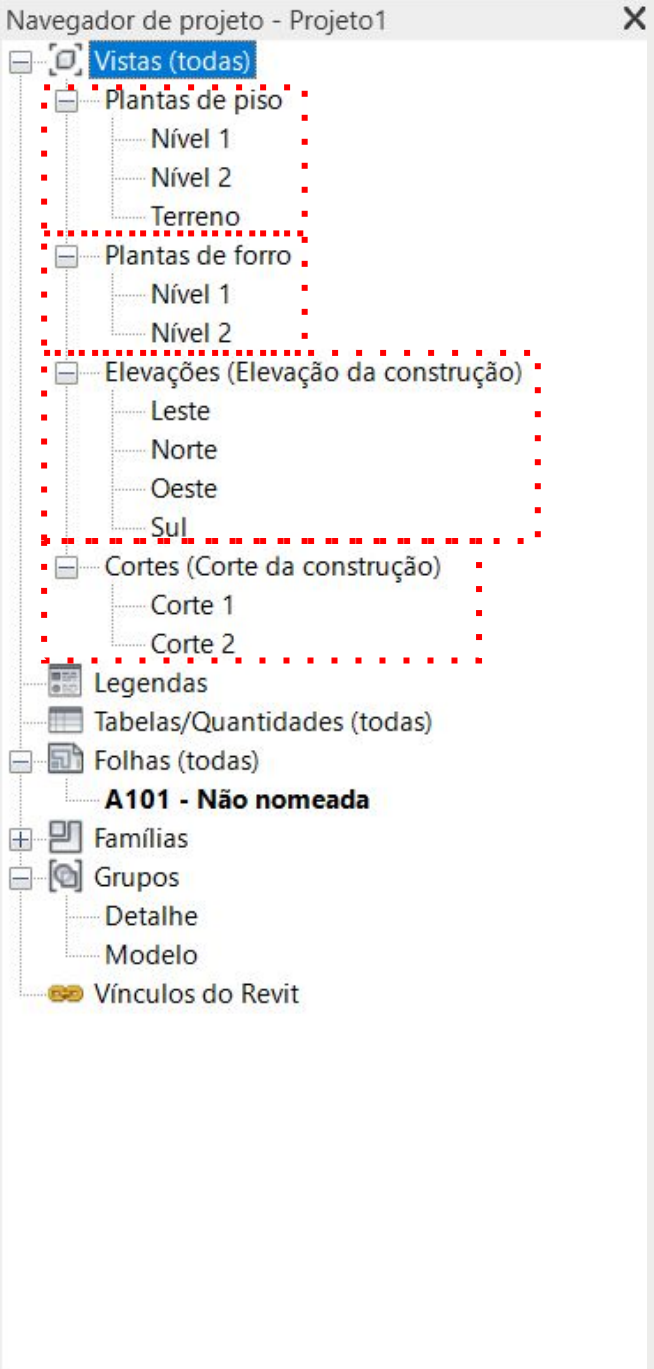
Navegador de projeto - Projeto1 ✕

Vistas (todas)
Plantas de piso
Nível 1
Nível 2
Terreno
Plantas de forro
Nível 1
Nível 2
Elevações (Elevação da construção)
Leste
Norte
Oeste
Sul
Cortes (Corte da construção)
Corte 1
Corte 2
Legendas
Tabelas/Quantidades (todas)
Folhas (todas)
**A101 - Não nomeada**
Famílias
Grupos
Detalhe
Modelo
Vínculos do Revit